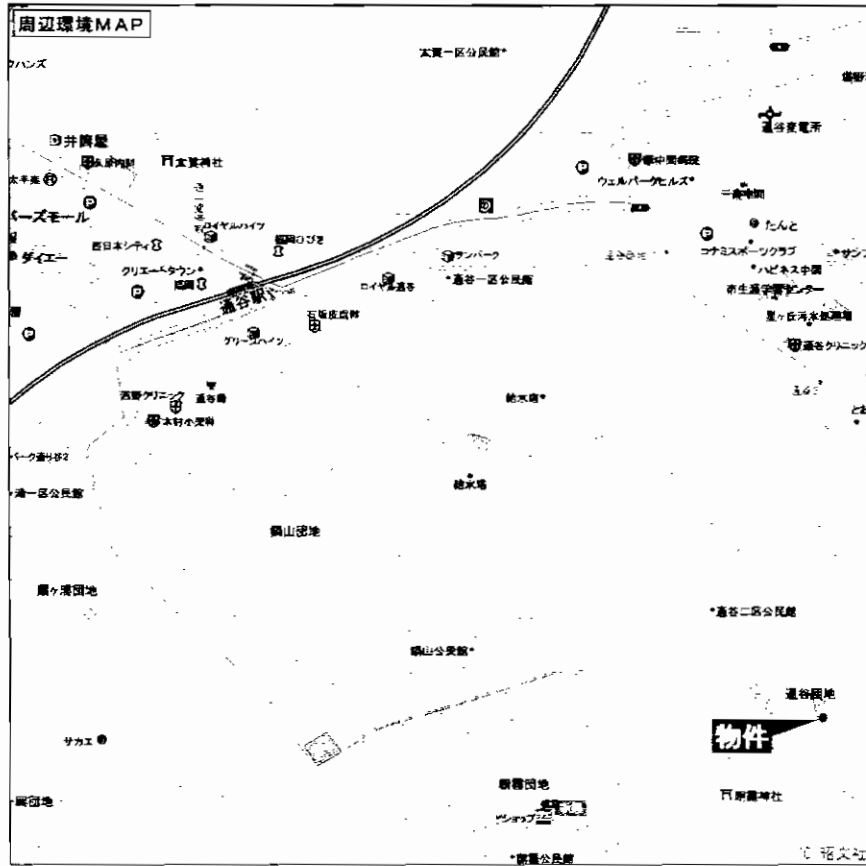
周辺環境MAP

ワハンズ
太賀一区公民館
井筒屋
太賀神社
太平楽
ーズモール
ロイヤルハイツ
西日本シティ
ダイエー
クリエートタウン
遠賀駅
ロイヤル遠賀
サンパーク
遠賀一区公民館
石坂皮膚科
グリーンハイツ
西野クリニック
遠賀局
木村小児科
パーク通り
遠一区公民館
鶴山団地
鳳ケ浦団地
鶴山公民館
サカエ
団地
遠賀変電所
中間病院
ウェルパークヒルズ
たんと
コナミスポーツクラブ
ハピネス中間
赤生涯学習センター
星ヶ丘浄水施設
遠賀クリニック
遠賀二区公民館
遠賀団地
物件
鞍手団地
ショップ
熊野神社
公民館
© 昭文社